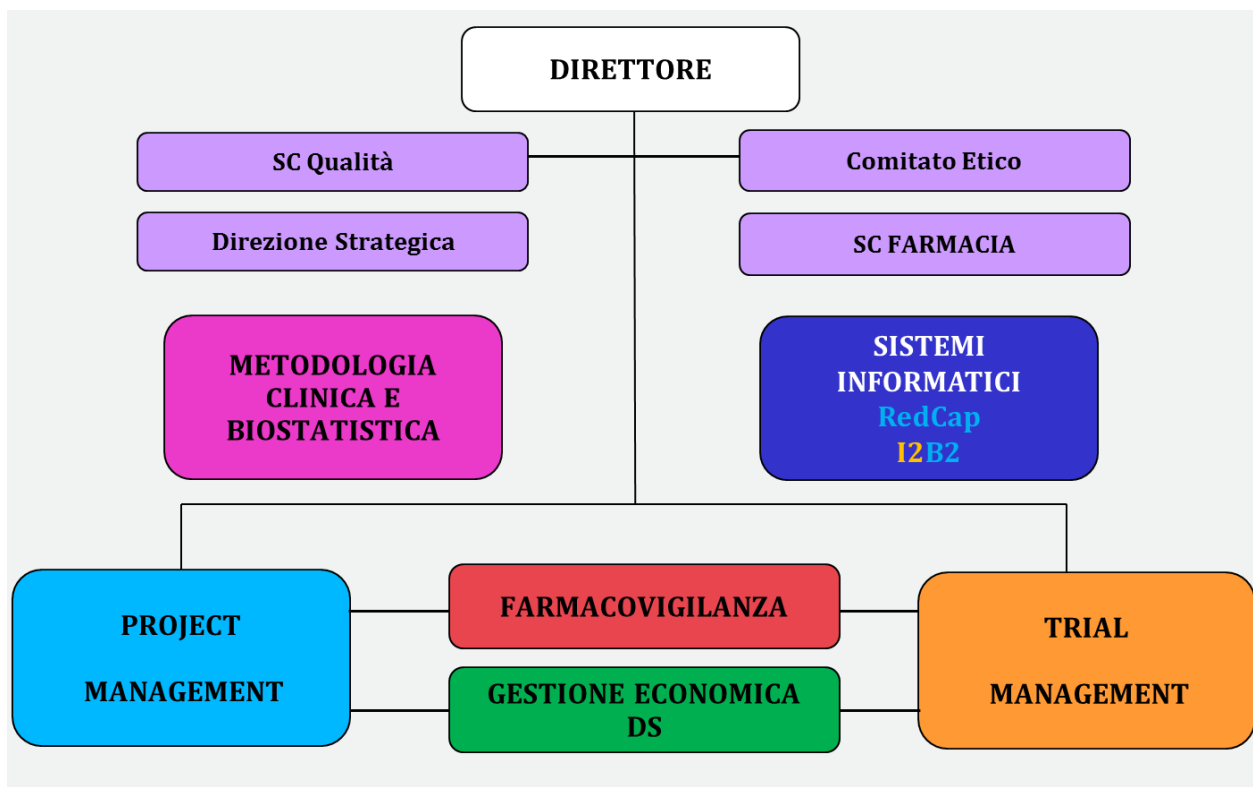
DIRETTORE

SC Qualità

Comitato Etico

Direzione Strategica

SC FARMACIA

METODOLOGIA CLINICA E BIOSTATISTICA

SISTEMI INFORMATICI
RedCap
I2B2

PROJECT

MANAGEMENT

FARMACOVIGILANZA

GESTIONE ECONOMICA DS

TRIAL

MANAGEMENT